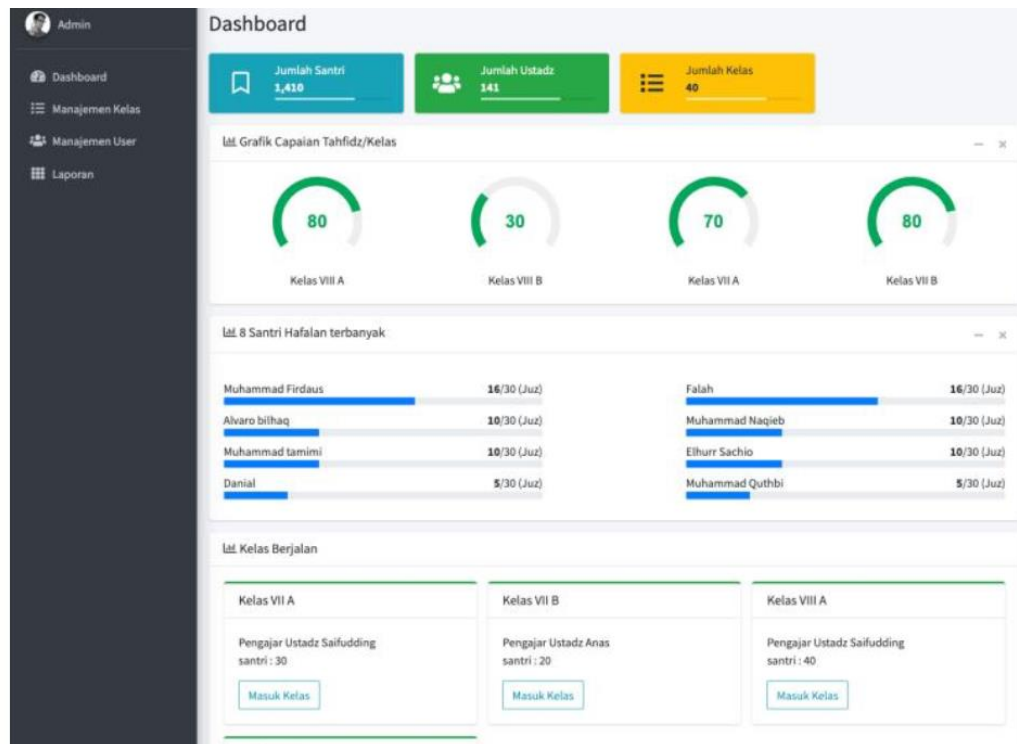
Admin

Dashboard
Manajemen Kelas
Manajemen User
Laporan

Dashboard

Jumlah Santri
1,410

Jumlah Ustadz
141

Jumlah Kelas
40

Grafik Capaian Tahfidz/Kelas

80
Kelas VIII A

30
Kelas VIII B

70
Kelas VII A

80
Kelas VII B

8 Santri Hafalan terbanyak

Muhammad Firdaus 16/30 (Juz)
Alvaro bilhaq 10/30 (Juz)
Muhammad tamimi 10/30 (Juz)
Danial 5/30 (Juz)

Falah 16/30 (Juz)
Muhammad Naqieb 10/30 (Juz)
Elhurr Sachio 10/30 (Juz)
Muhammad Quthbi 5/30 (Juz)

Kelas Berjalan

Kelas VII A
Pengajar Ustadz Saifudding
santri : 30
Masuk Kelas

Kelas VII B
Pengajar Ustadz Anas
santri : 20
Masuk Kelas

Kelas VIII A
Pengajar Ustadz Saifudding
santri : 40
Masuk Kelas